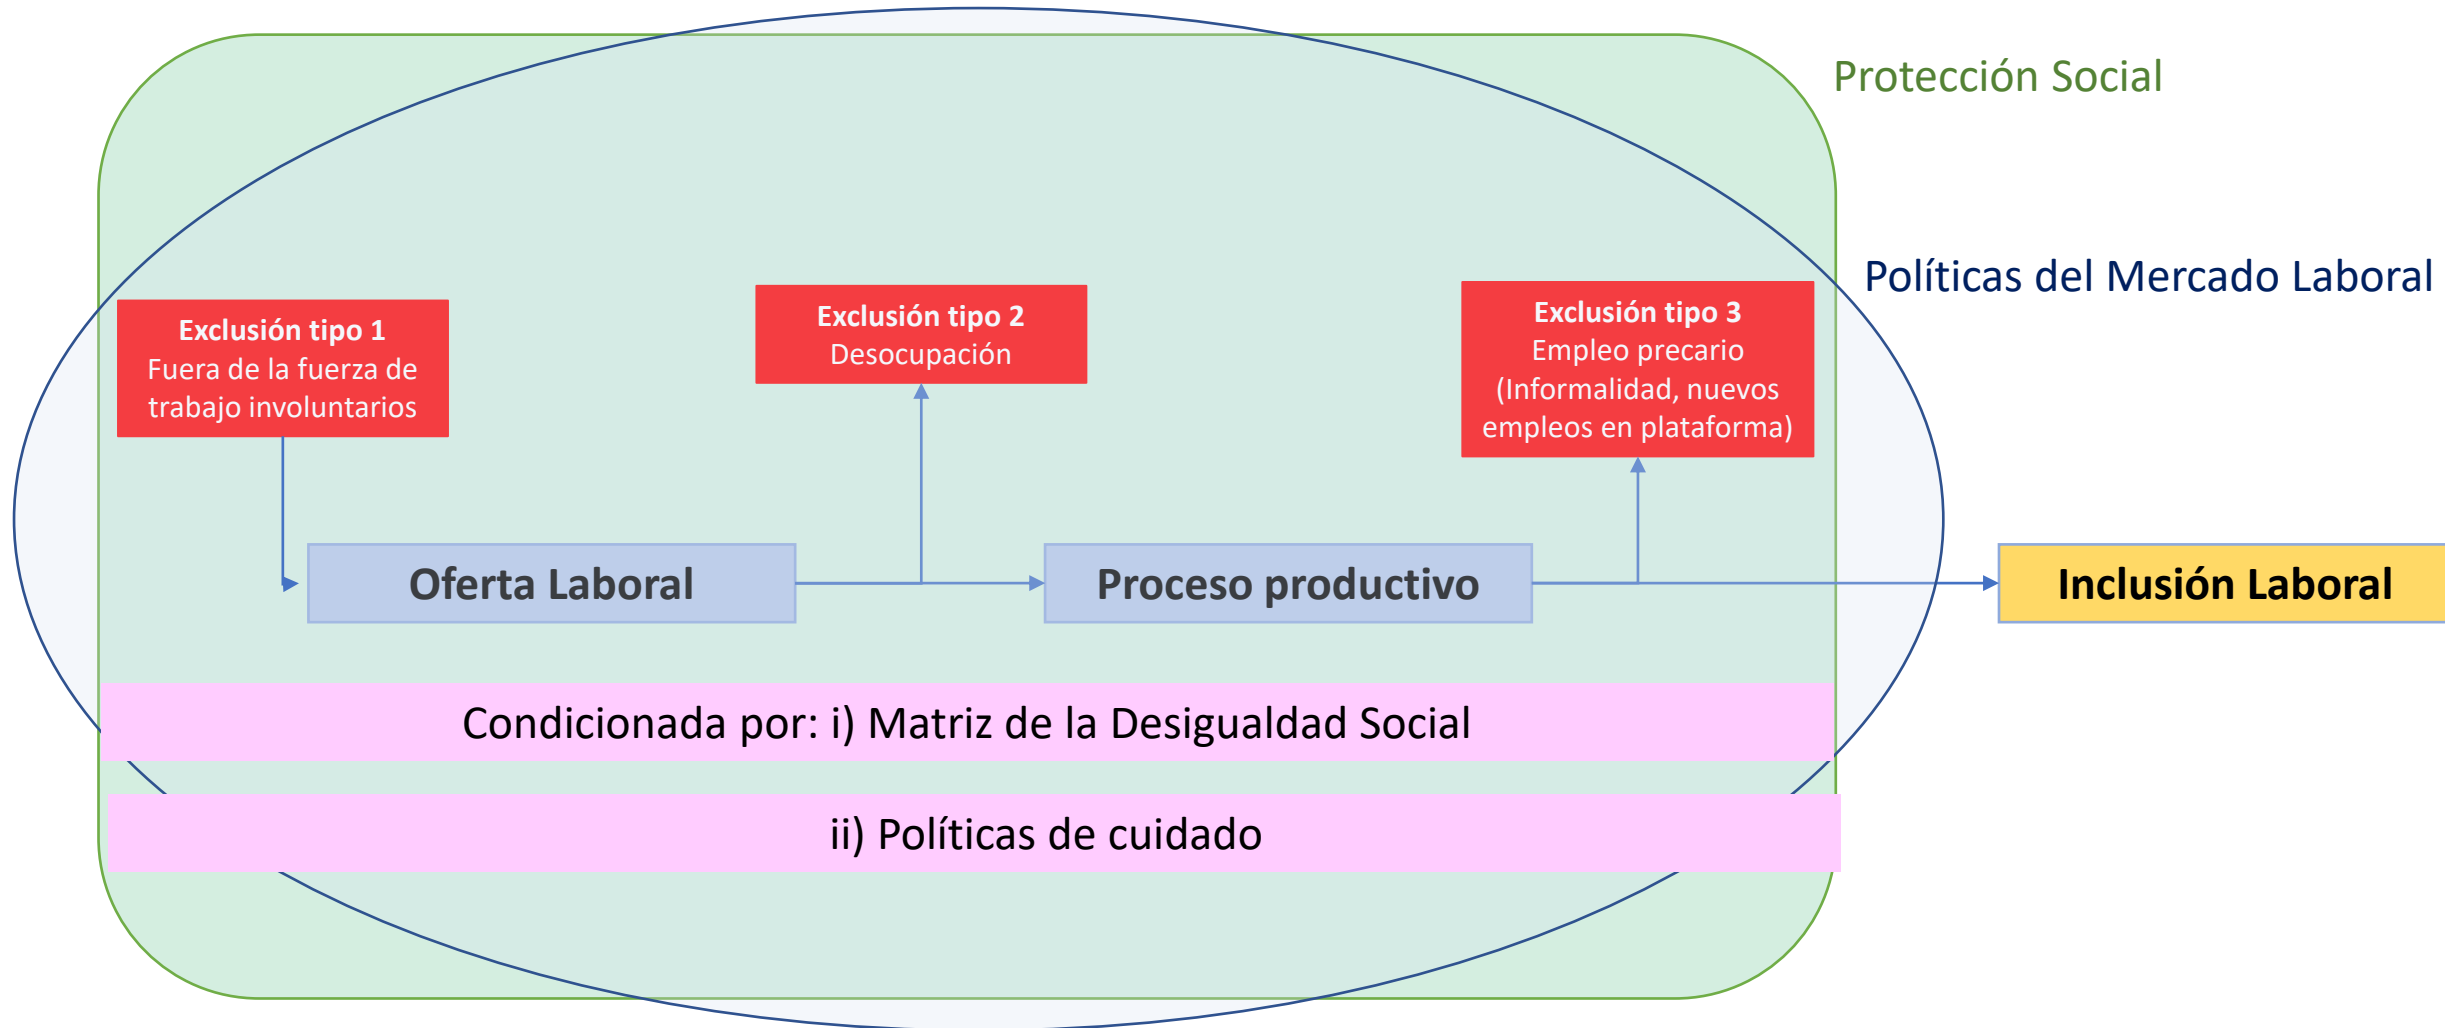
Protección Social

Políticas del Mercado Laboral

Exclusión tipo 1
Fuera de la fuerza de trabajo involuntarios

Exclusión tipo 2
Desocupación

Exclusión tipo 3
Empleo precario (Informalidad, nuevos empleos en plataforma)

Oferta Laboral

Proceso productivo

Inclusión Laboral

Condicionada por: i) Matriz de la Desigualdad Social

ii) Políticas de cuidado